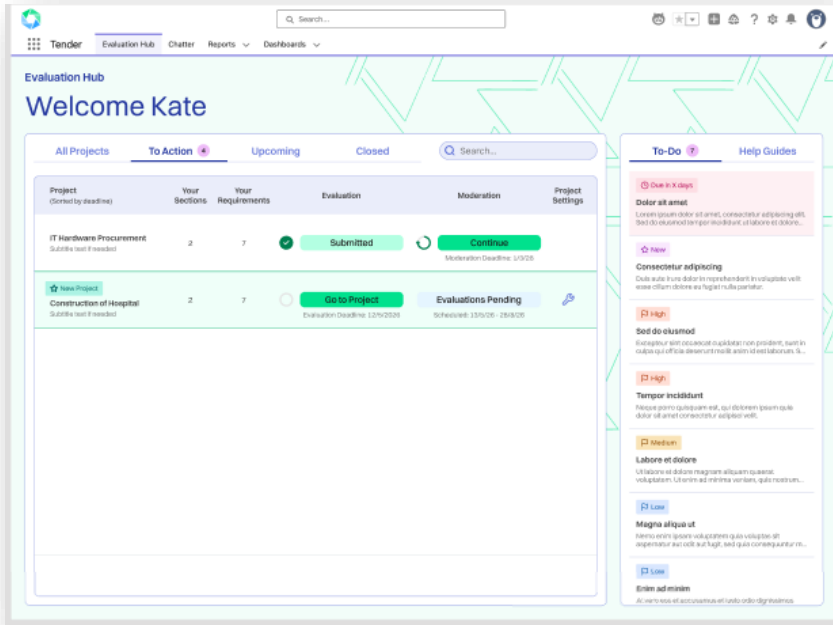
Search...

Tender Evaluation Hub Chatter Reports Dashboards

Evaluation Hub

Welcome Kate

All Projects To Action 4 Upcoming Closed Search...

| Project (Sorted by deadline) | Your Sections | Your Requirements | Evaluation | Moderation | Project Settings |
|---|---|---|---|---|---|
| IT Hardware Procurement Subtitle text if needed | 2 | 7 | Submitted | Continue Moderation Deadline: 1/3/26 | |
| New Project Construction of Hospital Subtitle text if needed | 2 | 7 | Go to Project Evaluation Deadline: 12/5/2026 | Evaluations Pending Scheduled: 13/5/26 - 28/8/26 | |

To-Do 7 Help Guides

Due in X days
Dolor sit amet
Lorem ipsum dolor sit amet, consectetur adipiscing elit. Lorem ipsum tempor incididunt ut labore et dolore

New
Consectetur adipiscing
Duis aute irure dolor in reprehenderit in voluptate velit esse cillum dolore eu fugiat nulla pariatur.

High
Sed do eiusmod
Excepteur sint occaecat cupidatat non proident, sunt in culpa qui officia deserunt mollit anim id est laborum. Lorem ipsum

High
Tempor incididunt
Neque porro quisquam est, qui dolorem ipsum quia dolor sit amet consectetur adipisci velit.

Medium
Labore et dolore
Ut labore et dolore magnam aliquam quaerat voluptatem. Ut enim ad minima veniam, quis nostrum

Low
Magna aliqua ut
Nemo enim ipsam voluptatem quia voluptas sit aspernatur aut odit aut fugit, sed quia consequuntur

Low
Enim ad minim
At vero eos et accusamus et iusto odio dignissimos